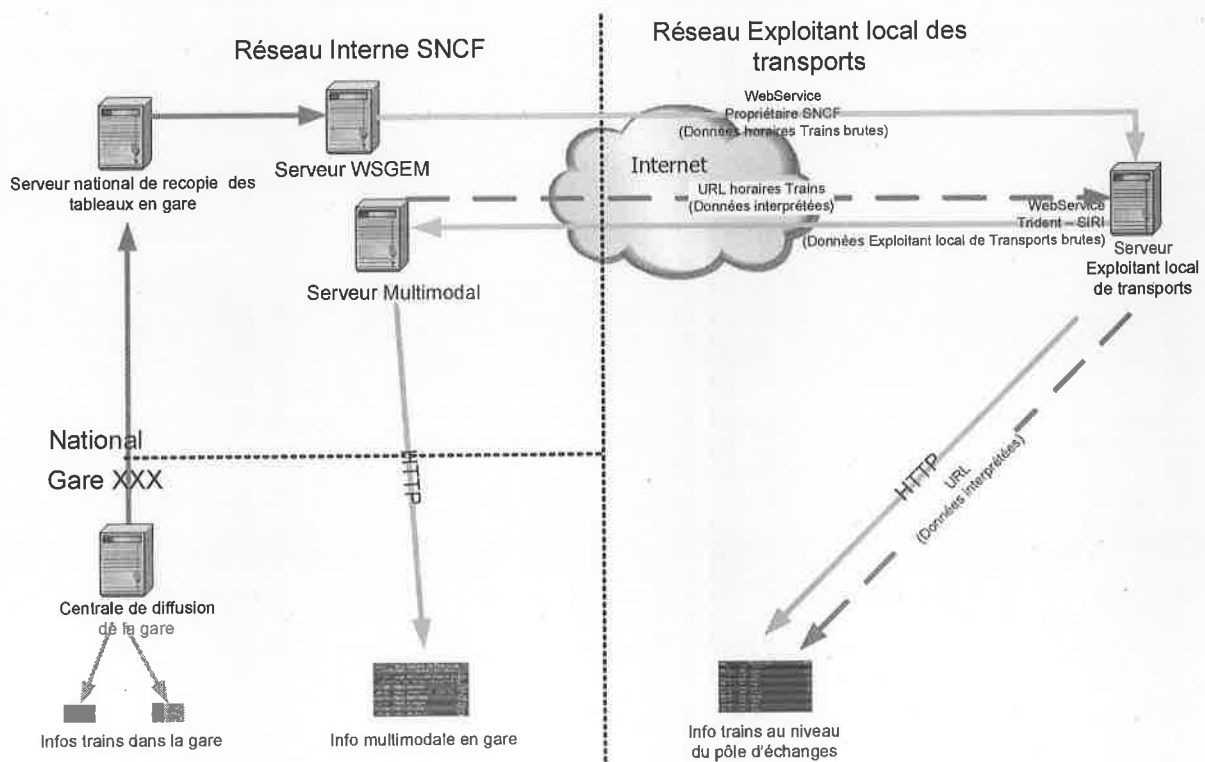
Réseau Interne SNCF

Réseau Exploitant local des transports

WebService
Propriétaire SNCF
(Données horaires Trains brutes)

Serveur national de recopie des tableaux en gare

Serveur WSGEM

Internet

URL horaires Trains
(Données interprétées)

WebService
Trident – SIRI
(Données Exploitant local de Transports brutes)

Serveur Exploitant local de transports

Serveur Multimodal

National

Gare XXX

HTTP

HTTP

URL
(Données interprétées)

Centrale de diffusion de la gare

Infos trains dans la gare

Info multimodale en gare

Info trains au niveau du pôle d'échanges